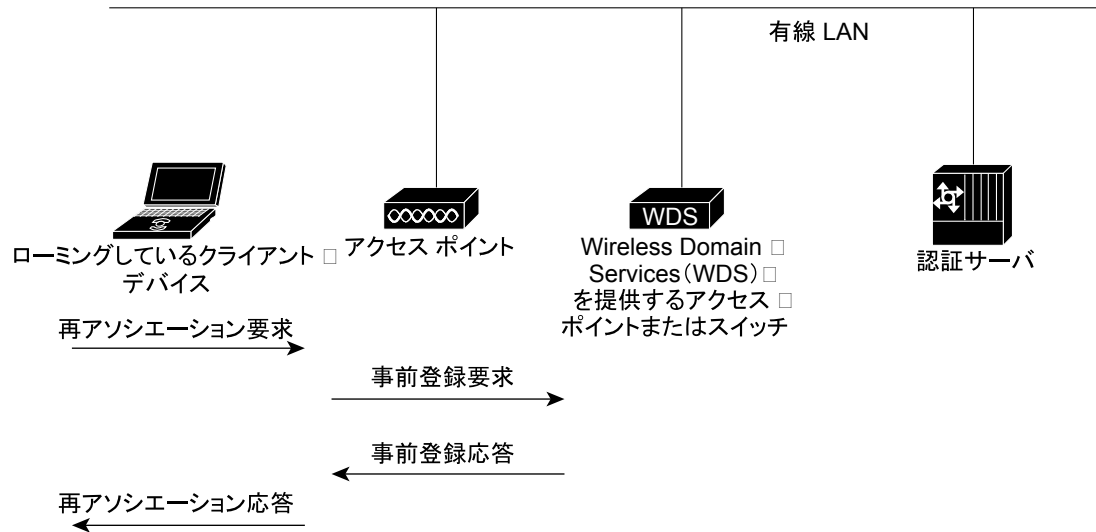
有線 LAN

ローミングしているクライアント □ デバイス

アクセス ポイント

WDS

Wireless Domain □ Services（WDS）□ を提供するアクセス □ ポイントまたはスイッチ

認証サーバ

再アソシエーション要求

事前登録要求

事前登録応答

再アソシエーション応答